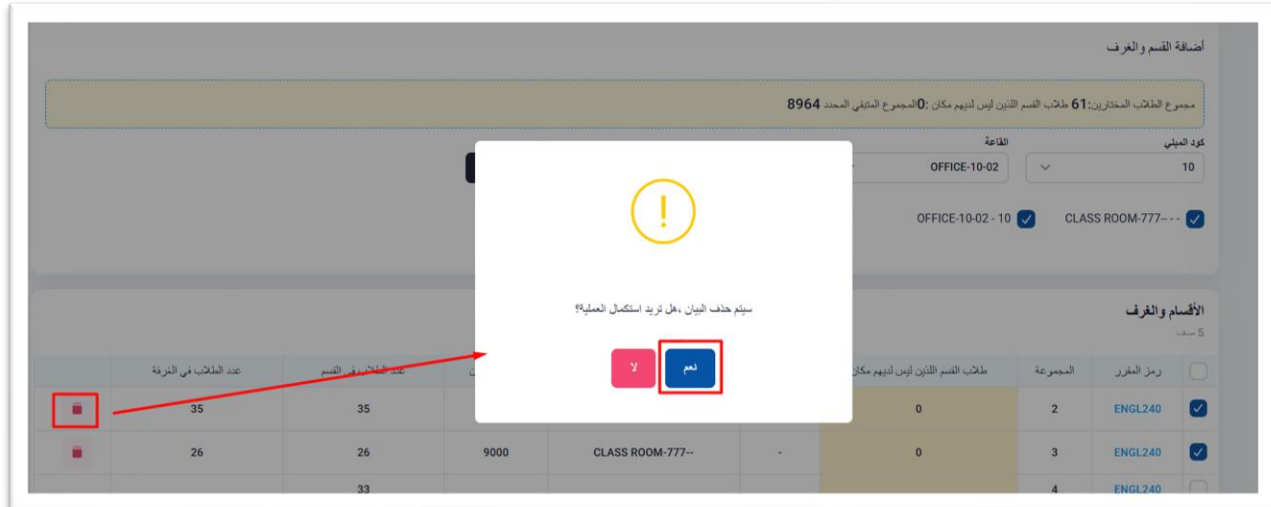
أضافة القسم والغرف

مجموع الطلاب المختارين: 61 طلاب القسم اللذين ليس لديهم مكان: 0 المجموع المتبقي المحدد 8964

كود المبنى
10

القاعة
OFFICE-10-02

CLASS ROOM-777-- -

OFFICE-10-02 - 10

!

سيتم حذف البيان ،هل تريد استكمال العملية؟

نعم

لا

الأقسام والغرف
5 صف

| | رمز المقرر | المجموعة | طلاب القسم اللذين ليس لديهم مكان | | | | عدد الطلاب في القسم | عدد الطلاب في الغرفة | |
|---|---|---|---|---|---|---|---|---|---|
| ☑ | ENGL240 | 2 | 0 | | | | 35 | 35 | |
| ☑ | ENGL240 | 3 | 0 | - | CLASS ROOM-777-- | 9000 | 26 | 26 | |
| ☐ | ENGL240 | 4 | | | | | 33 | | |